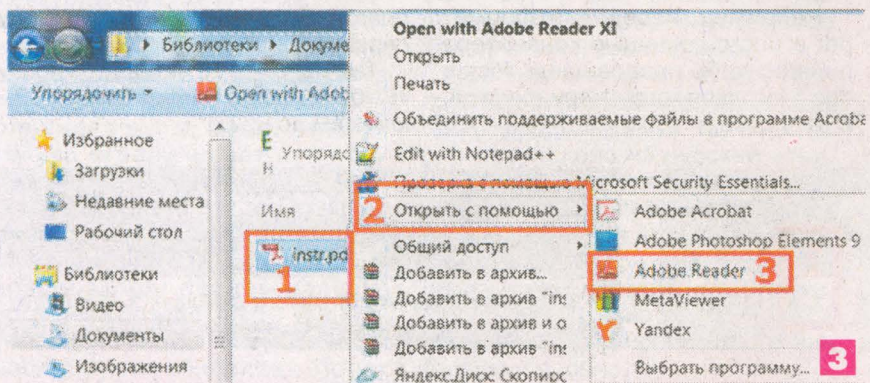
Библиотеки ▸ Докуме

Упорядочить ▾ Open with Adob

Избранное
Загрузки
Недавние места
Рабочий стол

Библиотеки
Видео
Документы
Изображения

Е
Упорядо
Н

Имя

instr.pd

1

Open with Adobe Reader XI
Открыть
Печать
Объединить поддерживаемые файлы в программе Acroba
Edit with Notepad++
Проверка с помощью Microsoft Security Essentials...
2 Открыть с помощью ▸
Общий доступ ▸
Добавить в архив...
Добавить в архив "ins
Добавить в архив и о
Добавить в архив "ins
Яндекс.Диск: Скопиро

Adobe Acrobat
Adobe Photoshop Elements 9
Adobe Reader 3
MetaViewer
Yandex
Выбрать программу...

3